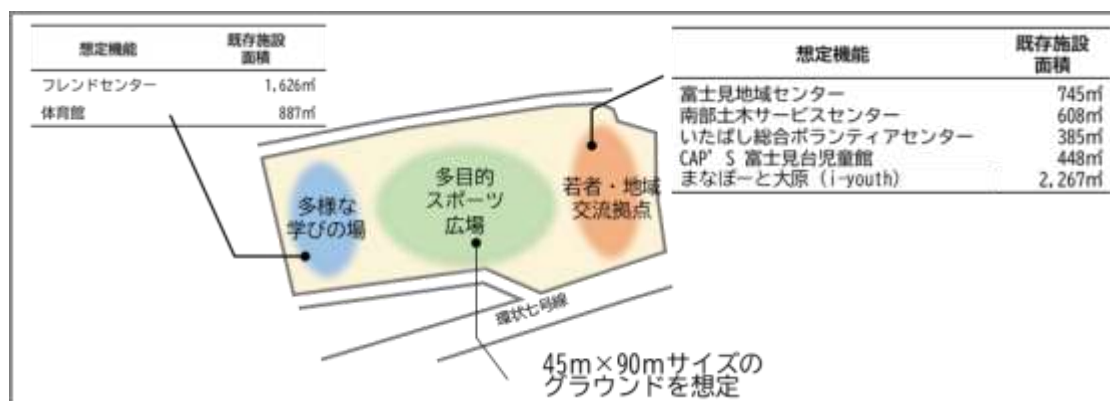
| 想定機能 | 既存施設面積 |
|---|---|
| フレンドセンター | 1,626㎡ |
| 体育館 | 887㎡ |

| 想定機能 | 既存施設面積 |
|---|---|
| 富士見地域センター | 745㎡ |
| 南部土木サービスセンター | 608㎡ |
| いたばし総合ボランティアセンター | 385㎡ |
| CAP' S 富士見台児童館 | 448㎡ |
| まなぽーと大原（i-youth） | 2,267㎡ |

多様な学びの場

多目的スポーツ広場

若者・地域交流拠点

環状七号線

45m×90mサイズのグラウンドを想定